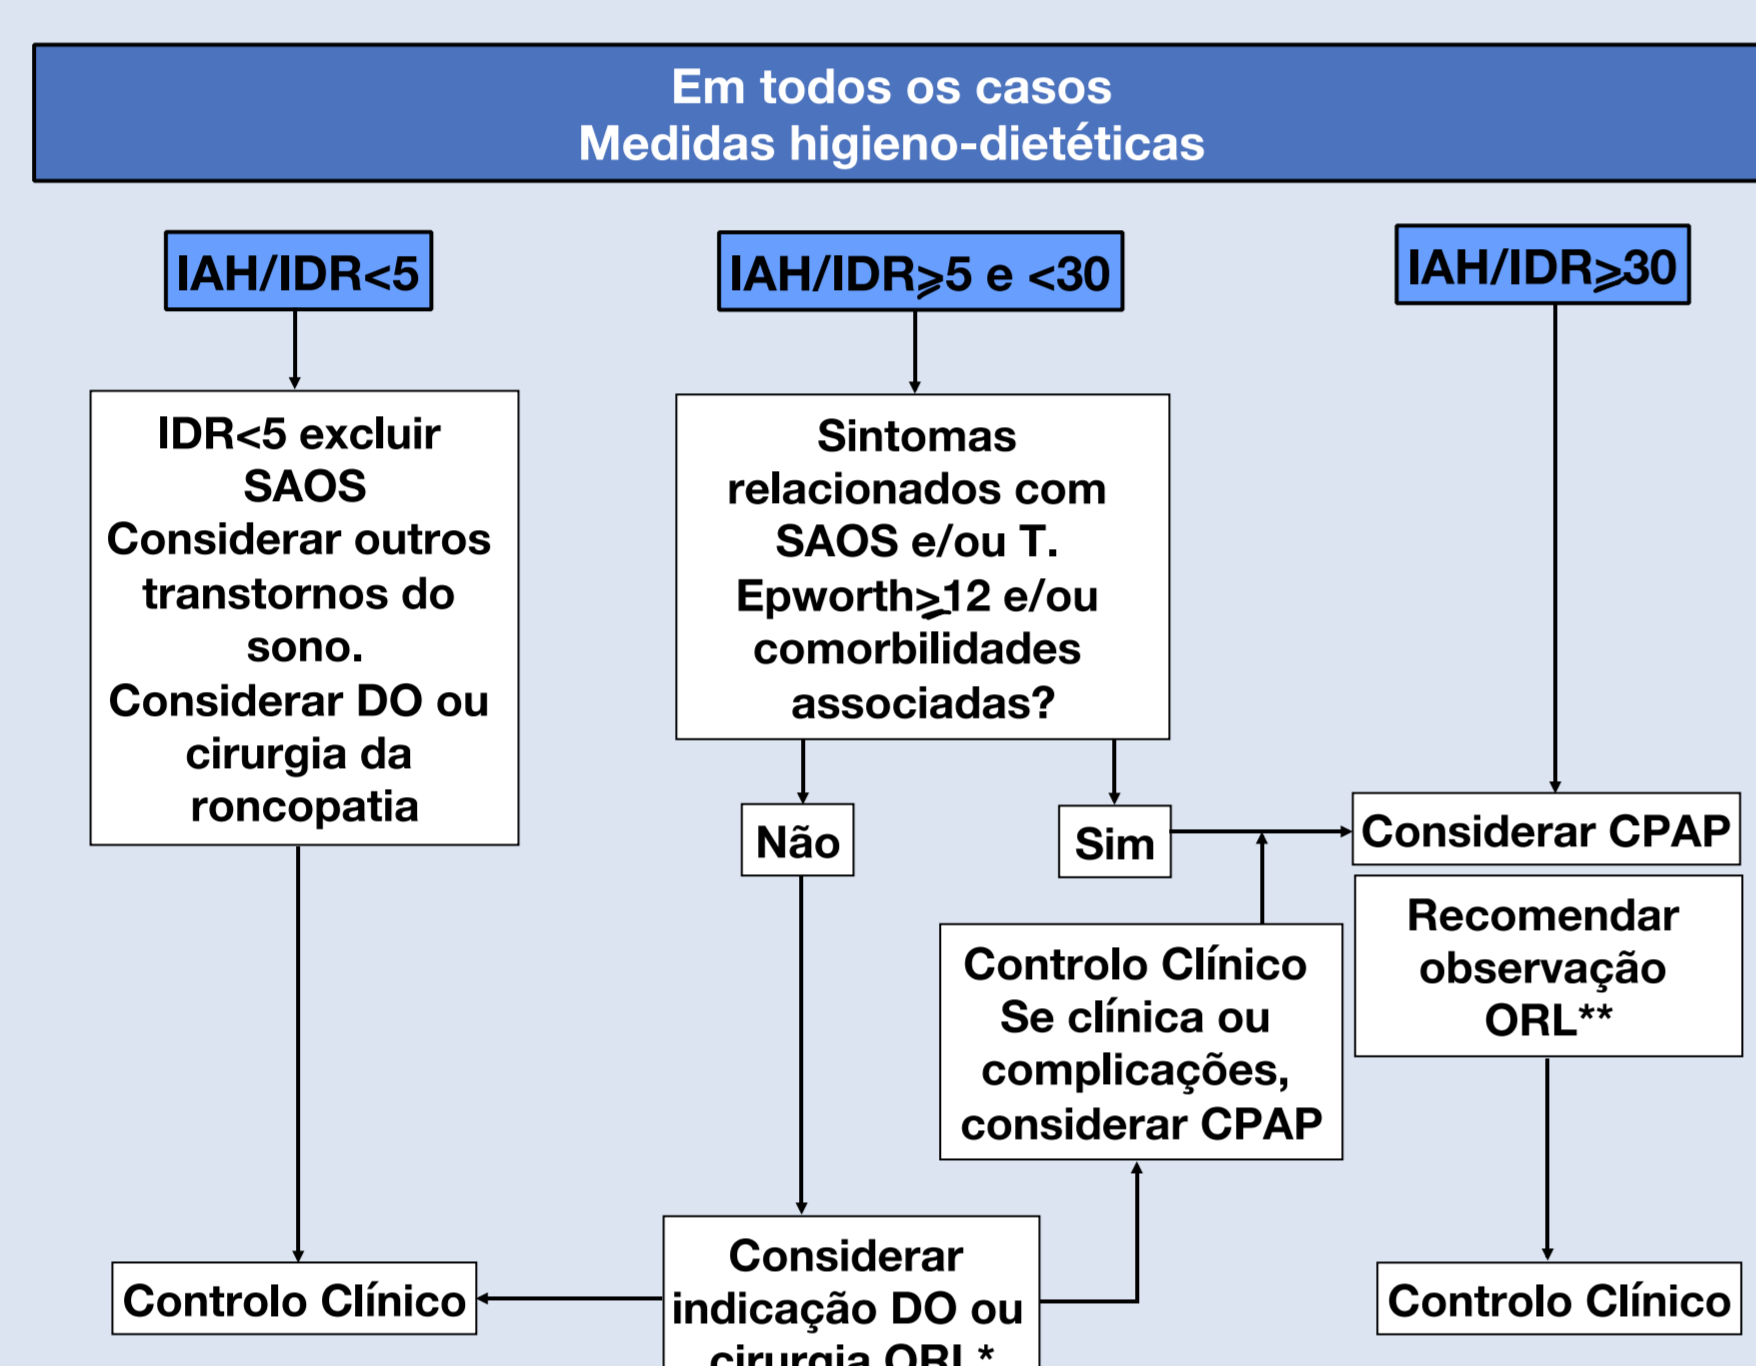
Em todos os casos
Medidas higieno-dietéticas

IAH/IDR<5

IAH/IDR≥5 e <30

IAH/IDR≥30

IDR<5 excluir SAOS
Considerar outros transtornos do sono.
Considerar DO ou cirurgia da roncopatia

Sintomas relacionados com SAOS e/ou T. Epworth≥12 e/ou comorbilidades associadas?

Não

Sim

Considerar CPAP

Recomendar observação ORL**

Controlo Clínico
Se clínica ou complicações, considerar CPAP

Controlo Clínico

Considerar indicação DO ou cirurgia ORL*

Controlo Clínico